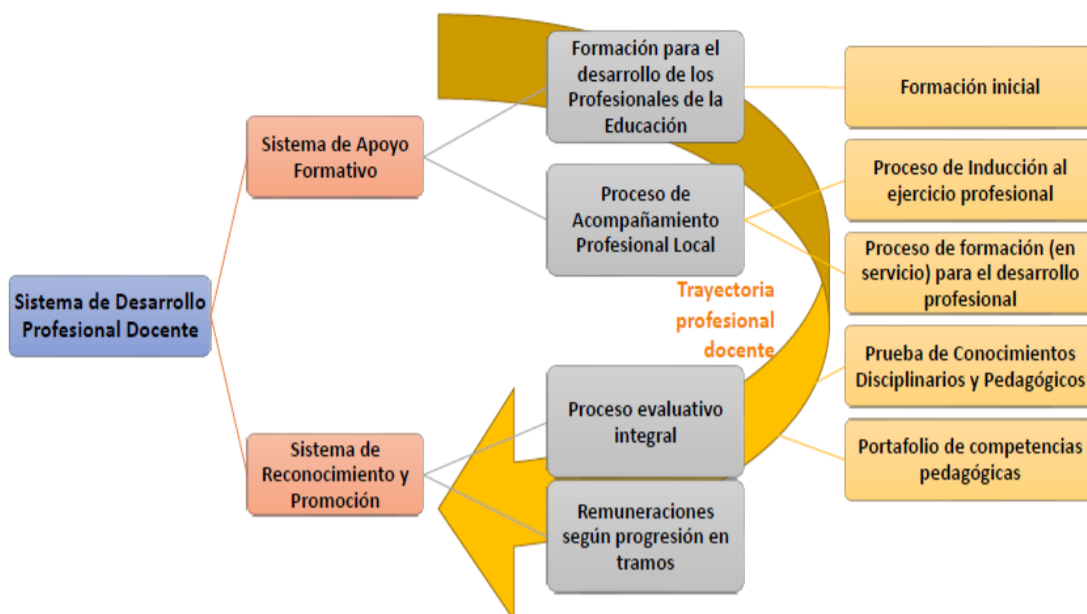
Sistema de Desarrollo Profesional Docente

Sistema de Apoyo Formativo

Sistema de Reconocimiento y Promoción

Formación para el desarrollo de los Profesionales de la Educación

Proceso de Acompañamiento Profesional Local

Proceso evaluativo integral

Remuneraciones según progresión en tramos

Trayectoria profesional docente

Formación inicial

Proceso de Inducción al ejercicio profesional

Proceso de formación (en servicio) para el desarrollo profesional

Prueba de Conocimientos Disciplinarios y Pedagógicos

Portafolio de competencias pedagógicas